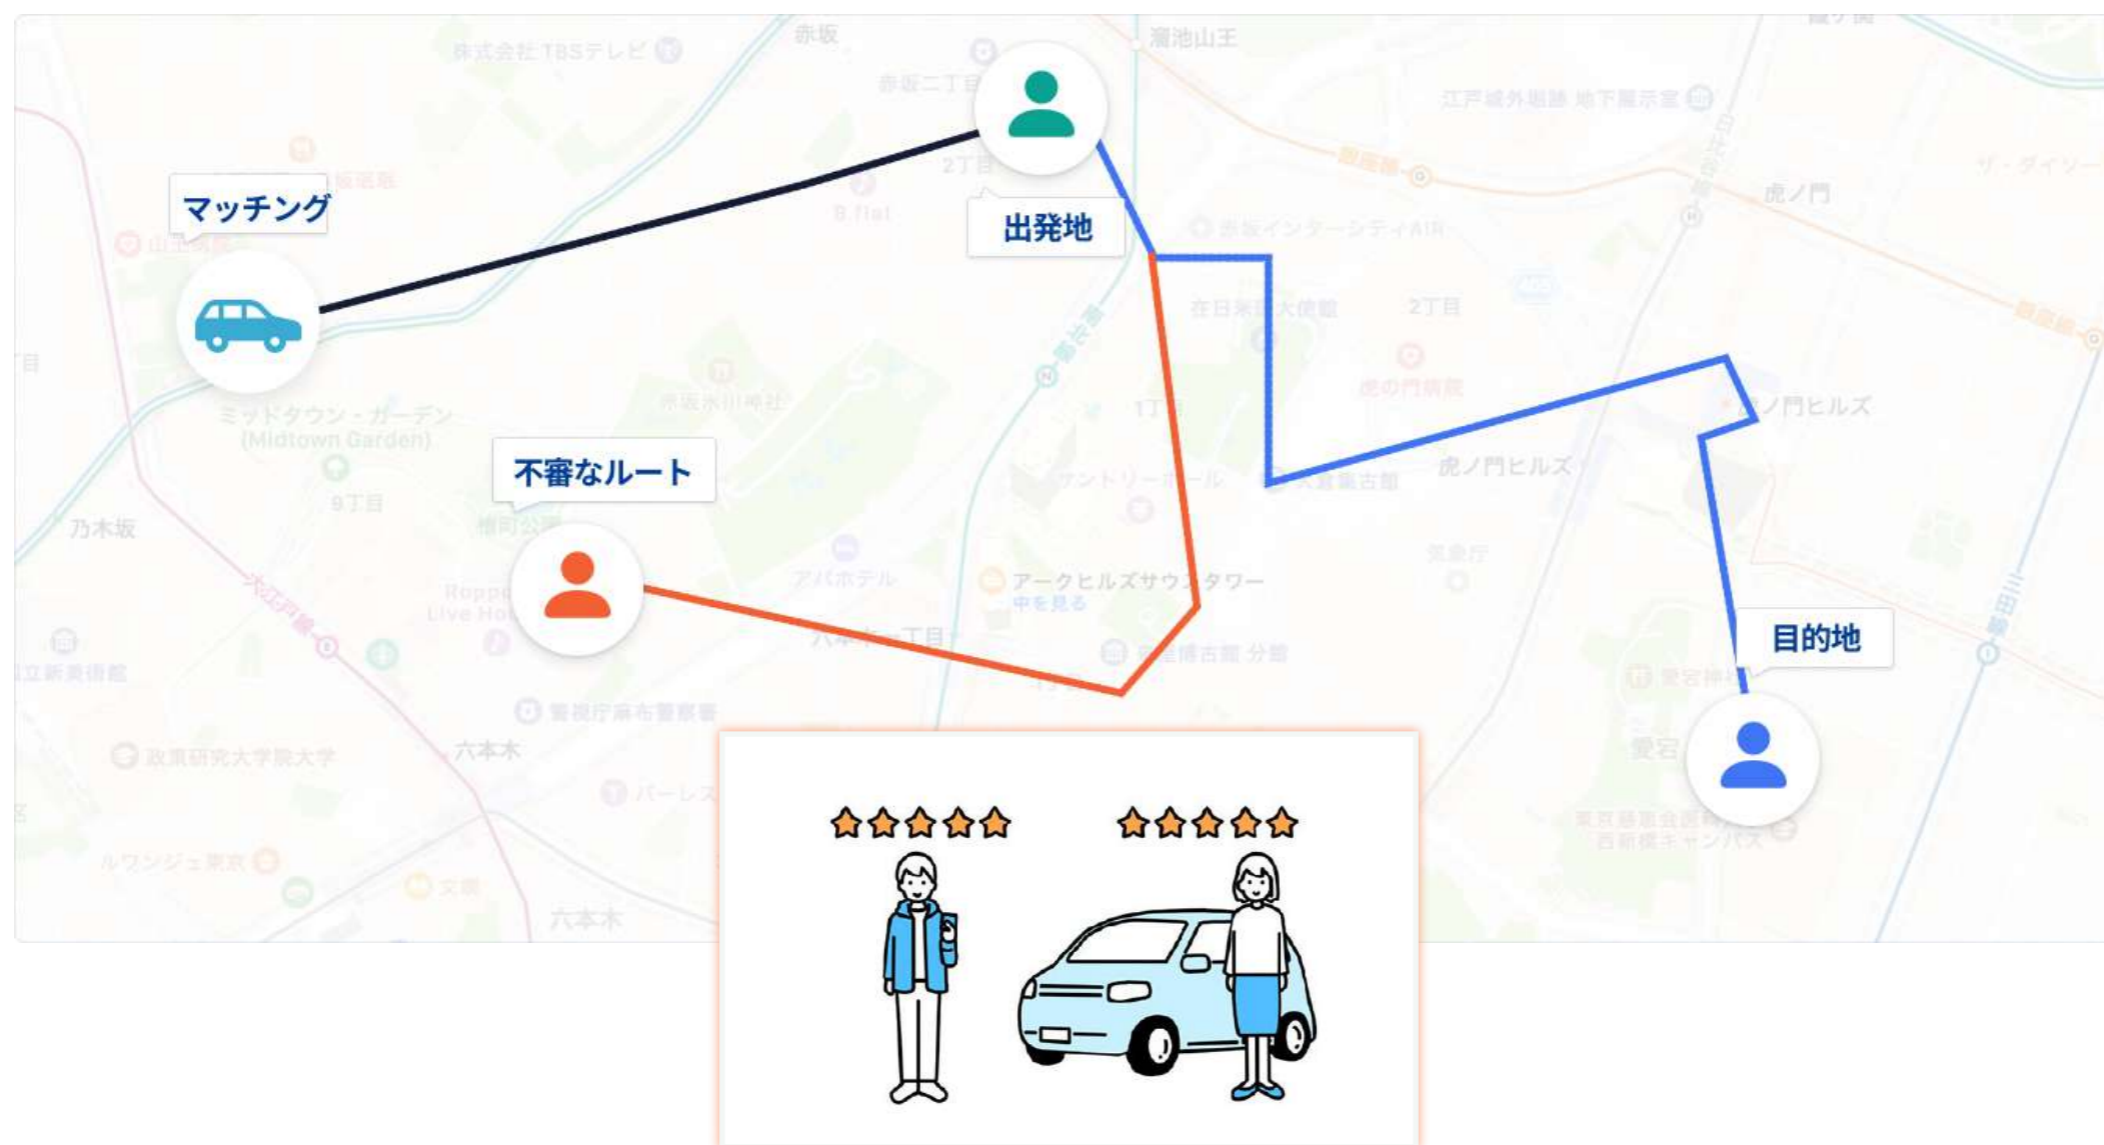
マッチング

出発地

不審なルート

目的地

赤坂
溜池山王
株式会社TBSテレビ
赤坂二丁目
江戸城外堀跡 地下展示室
虎ノ門
2丁目
在日米国大使館
虎ノ門ヒルズ
ミッドタウン・ガーデン (Midtown Garden)
赤坂氷川神社
1丁目
9丁目
乃木坂
アパホテル
アークヒルズサウスタワー
中を見る
六本木一丁目
警視庁麻布警察署
政策研究大学院大学
六本木
ルワンジュ東京